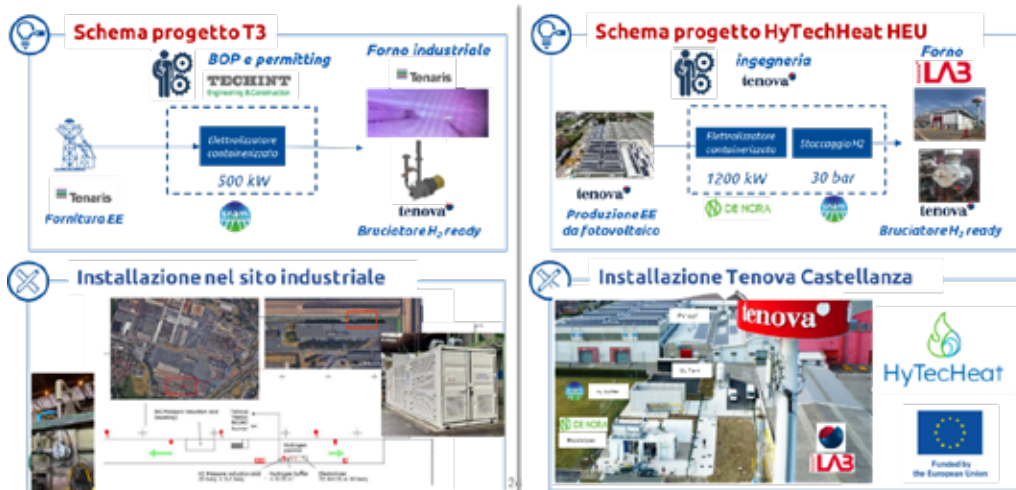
Schema progetto T3

BOP e permitting

TECHINT Engineering & Construction

Forno industriale

Tenaris

Tenaris

Fornitura EE

Elettrolizzatore containerizzato

500 kW

SNAM

tenova

Bruciatore $H_2$ ready

Schema progetto HyTechHeat HEU

ingegneria

tenova

Forno

iLAB

tenova

Produzione EE da fotovoltaico

Elettrolizzatore containerizzato

Stoccaggio H2

1200 kW

30 bar

DE NORA

SNAM

tenova

Bruciatore $H_2$ ready

Installazione nel sito industriale

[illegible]

Installazione Tenova Castellanza

tenova

DE NORA

iLAB

HyTecHeat

Funded by the European Union

24